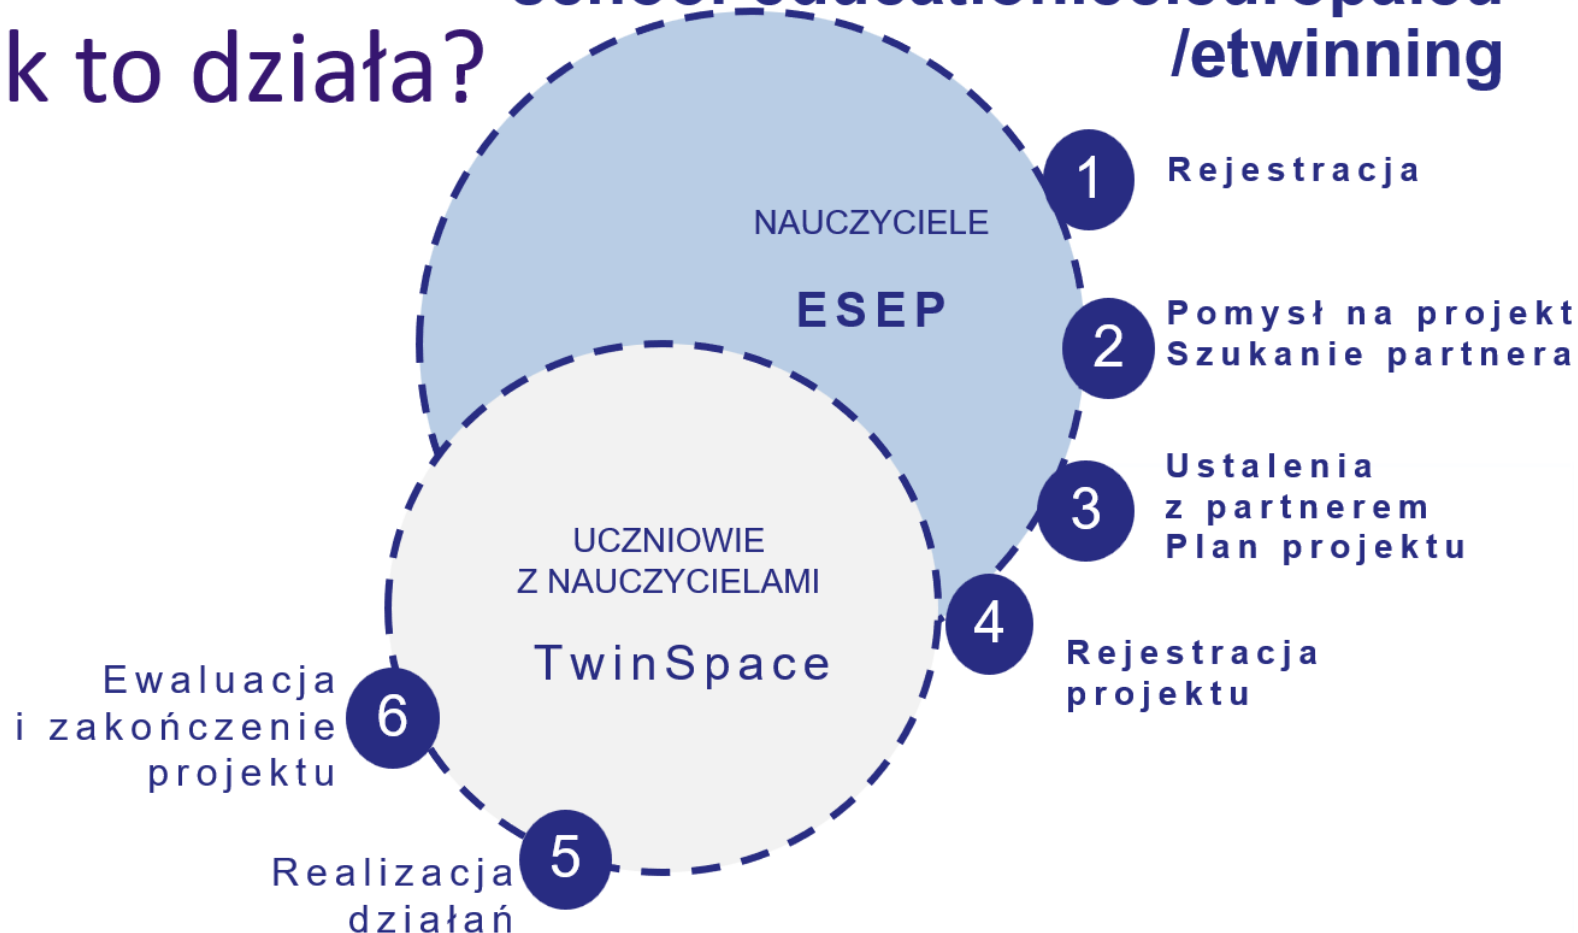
k to działa?

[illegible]
/etwinning

NAUCZYCIELE

ESEP

1 Rejestracja

2 Pomysł na projekt
Szukanie partnera

3 Ustalenia
z partnerem
Plan projektu

4 Rejestracja
projektu

UCZNIOWIE
Z NAUCZYCIELAMI

TwinSpace

5 Realizacja
działań

6 Ewaluacja
i zakończenie
projektu